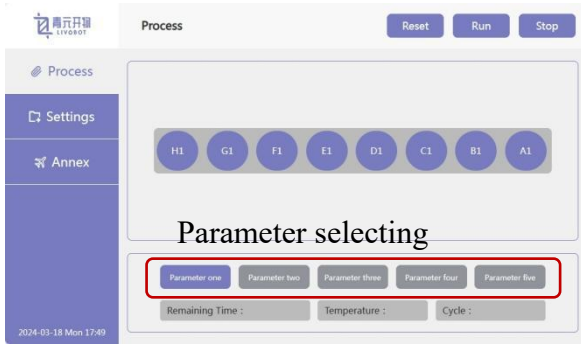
青元开物
LIVGBOT

Process

Reset Run Stop

Process

Settings

Annex

H1 G1 F1 E1 D1 C1 B1 A1

Parameter selecting

Parameter one Parameter two Parameter three Parameter four Parameter five

Remaining Time : Temperature : Cycle :

2024-03-18 Mon 17:49